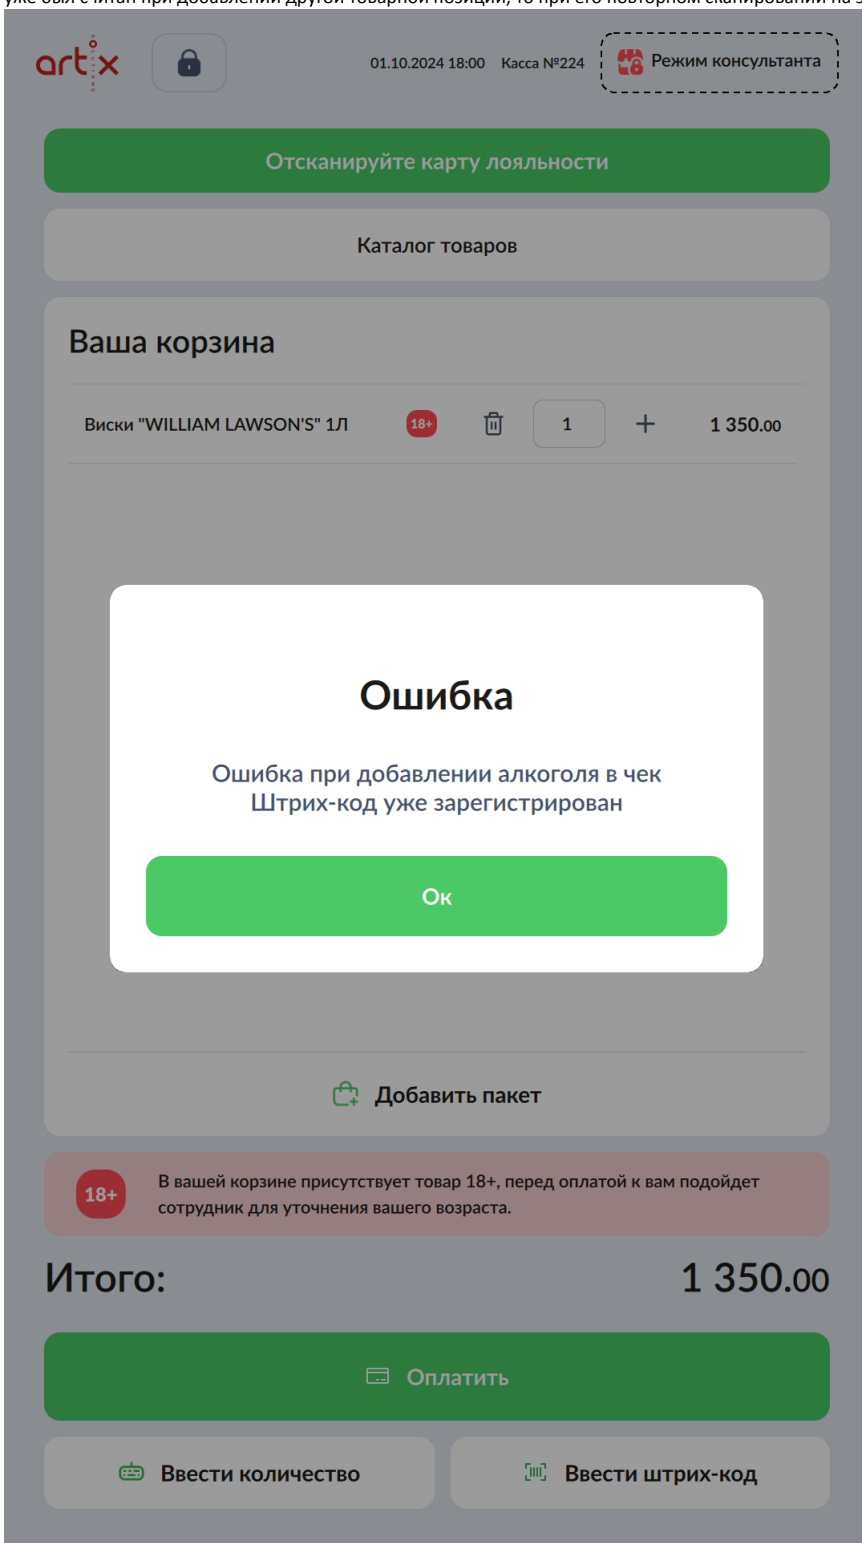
уже был считан при добавлении другой товарной позиции, то при его повторном сканировании на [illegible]

artix

01.10.2024 18:00 Касса №224

Режим консультанта

Отсканируйте карту лояльности

Каталог товаров

Ваша корзина

Виски "WILLIAM LAWSON'S" 1Л 18+ 1 + 1 350.00

Ошибка

Ошибка при добавлении алкоголя в чек
Штрих-код уже зарегистрирован

Ок

Добавить пакет

18+ В вашей корзине присутствует товар 18+, перед оплатой к вам подойдет сотрудник для уточнения вашего возраста.

Итого: 1 350.00

Оплатить

Ввести количество

Ввести штрих-код